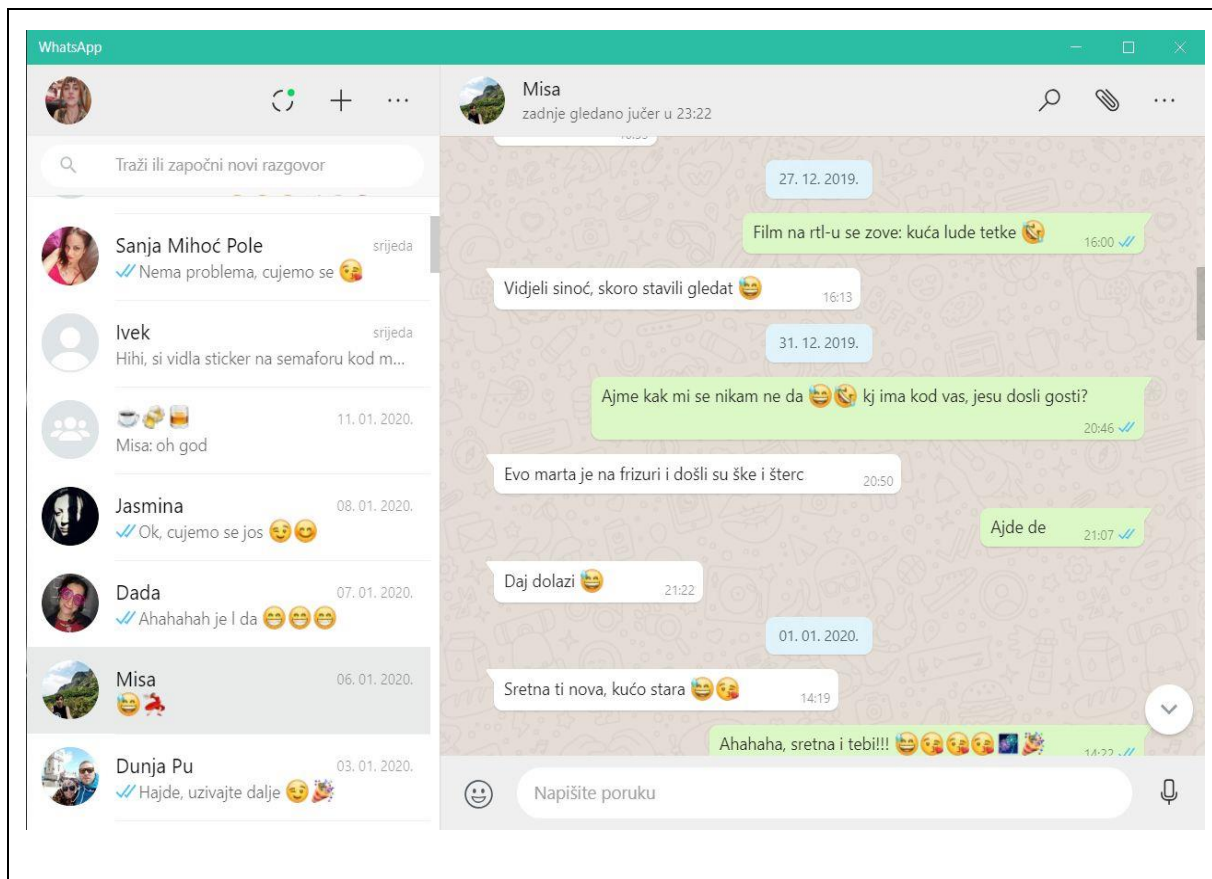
WhatsApp

Traži ili započni novi razgovor

Sanja Mihoć Pole
srijeda
Nema problema, cujemo se 😘

Ivek
srijeda
Hihi, si vidla sticker na semaforu kod m...

☕🍻🥃
11. 01. 2020.
Misa: oh god

Jasmina
08. 01. 2020.
Ok, cujemo se jos 😏😊

Dada
07. 01. 2020.
Ahahahah je l da 😁😁😁

Misa
06. 01. 2020.
😆💃

Dunja Pu
03. 01. 2020.
Hajde, uzivajte dalje 😏🎉

Misa
zadnje gledano jučer u 23:22

27. 12. 2019.

Film na rtl-u se zove: kuća lude tetke 😘 16:00

Vidjeli sinoć, skoro stavili gledat 😆 16:13

31. 12. 2019.

Ajme kak mi se nikam ne da 😆😘 kj ima kod vas, jesu dosli gosti? 20:46

Evo marta je na frizuri i došli su ške i šterc 20:50

Ajde de 21:07

Daj dolazi 😆 21:22

01. 01. 2020.

Sretna ti nova, kućo stara 😆😘 14:19

Ahahaha, sretna i tebi!!! 😆😘😘😘🎆🎉 14:22

Napišite poruku